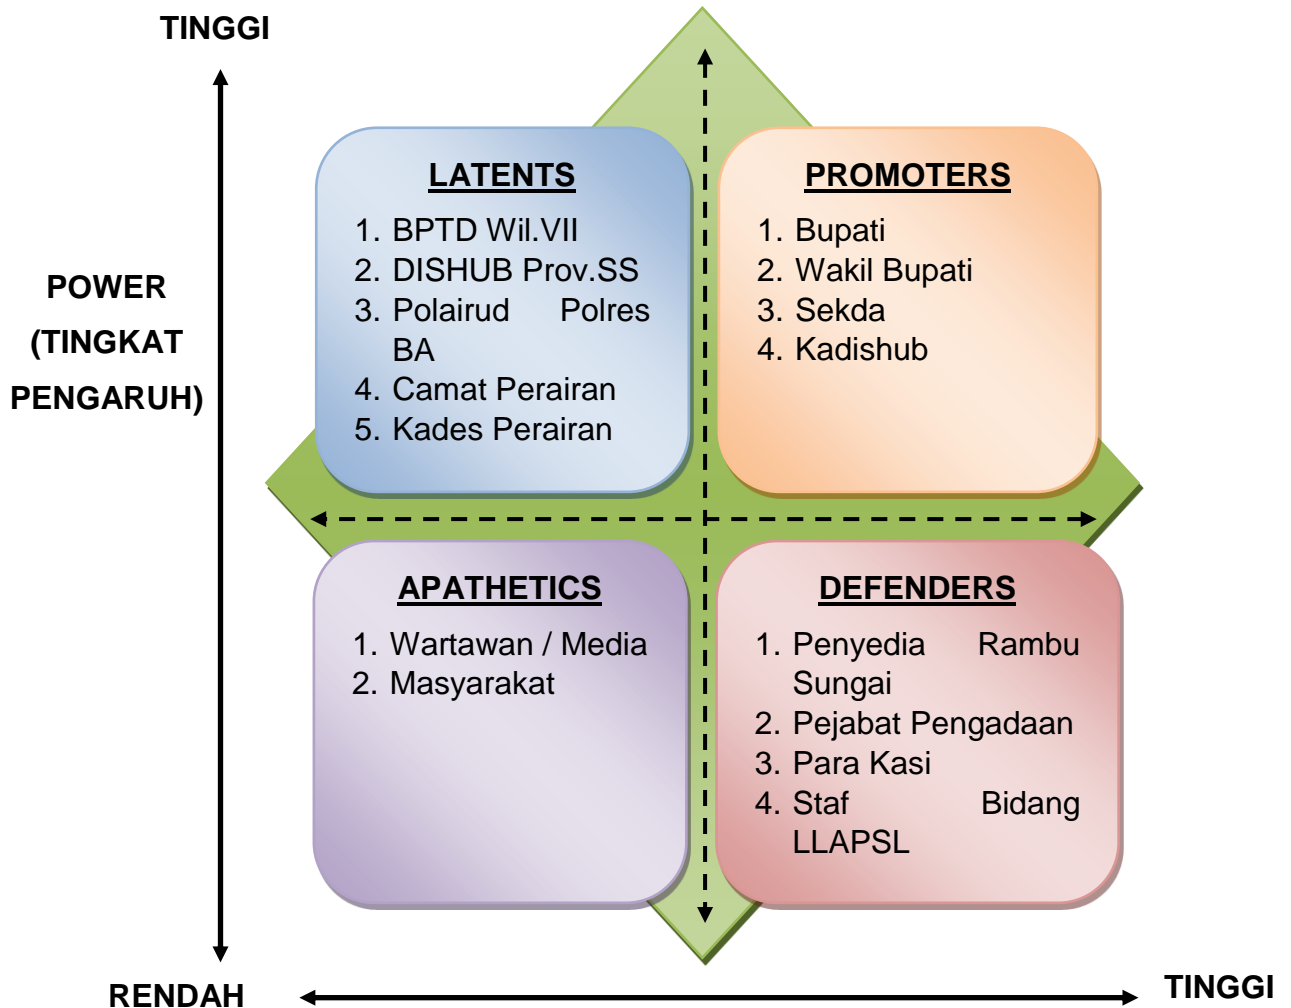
TINGGI

POWER (TINGKAT PENGARUH)

LATENTS

1. BPTD Wil.VII
2. DISHUB Prov.SS
3. Polairud Polres BA
4. Camat Perairan
5. Kades Perairan

PROMOTERS

1. Bupati
2. Wakil Bupati
3. Sekda
4. Kadishub

APATHETICS

1. Wartawan / Media
2. Masyarakat

DEFENDERS

1. Penyedia Rambu Sungai
2. Pejabat Pengadaan
3. Para Kasi
4. Staf Bidang LLAPSL

RENDAH

TINGGI